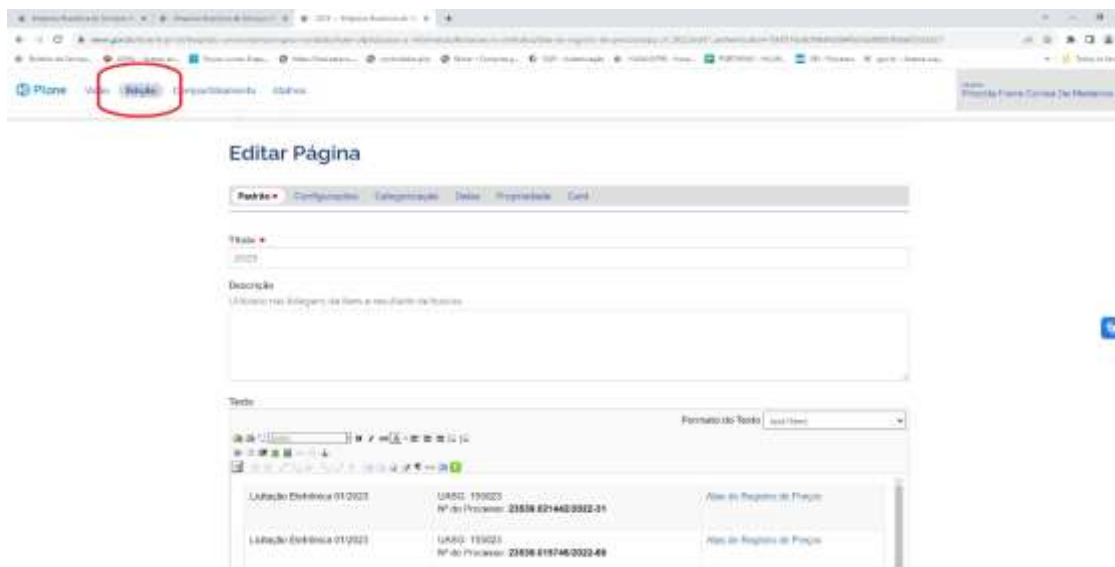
Plone Visão Edição Compartilhamento Histórico

Priscila Freire Correia De Medeiros

Editar Página

Padrão • Configurações Categorização Datas Propriedade Card

Título •

2023

Descrição

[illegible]

Texto

Formato do Texto

| Licitação Eletrônica 01/2023 | UASG: 155023 Nº do Processo: 23538.021442/2022-31 | Atas de Registro de Preços |
|---|---|---|
| Licitação Eletrônica 01/2023 | UASG: 155023 Nº do Processo: 23538.019746/2022-89 | Atas de Registro de Preços |